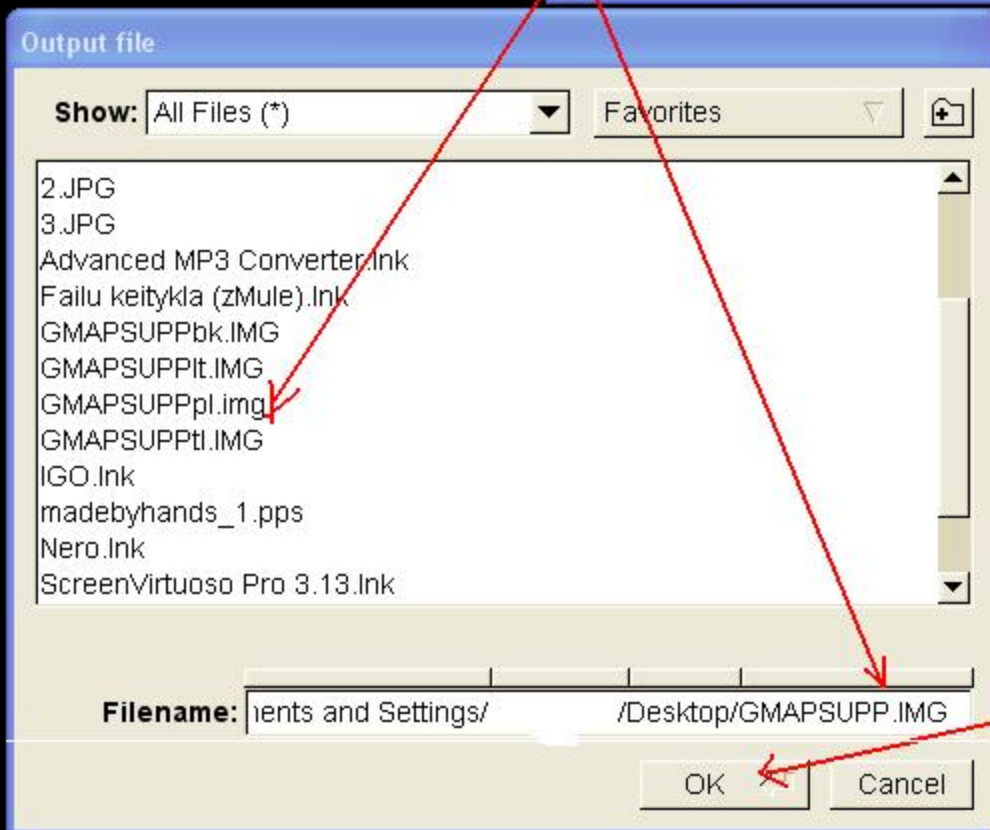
Output file

Show: All Files (*)

Favorites

2.JPG
3.JPG
Advanced MP3 Converter.lnk
Failu keitykla (zMule).lnk
GMAPSUPPbk.IMG
GMAPSUPPlt.IMG
GMAPSUPPpl.img
GMAPSUPPtl.IMG
IGO.lnk
madebyhands_1.pps
Nero.lnk
ScreenVirtuoso Pro 3.13.lnk

Filename: ıents and Settings/ /Desktop/GMAPSUPP.IMG

OK

Cancel